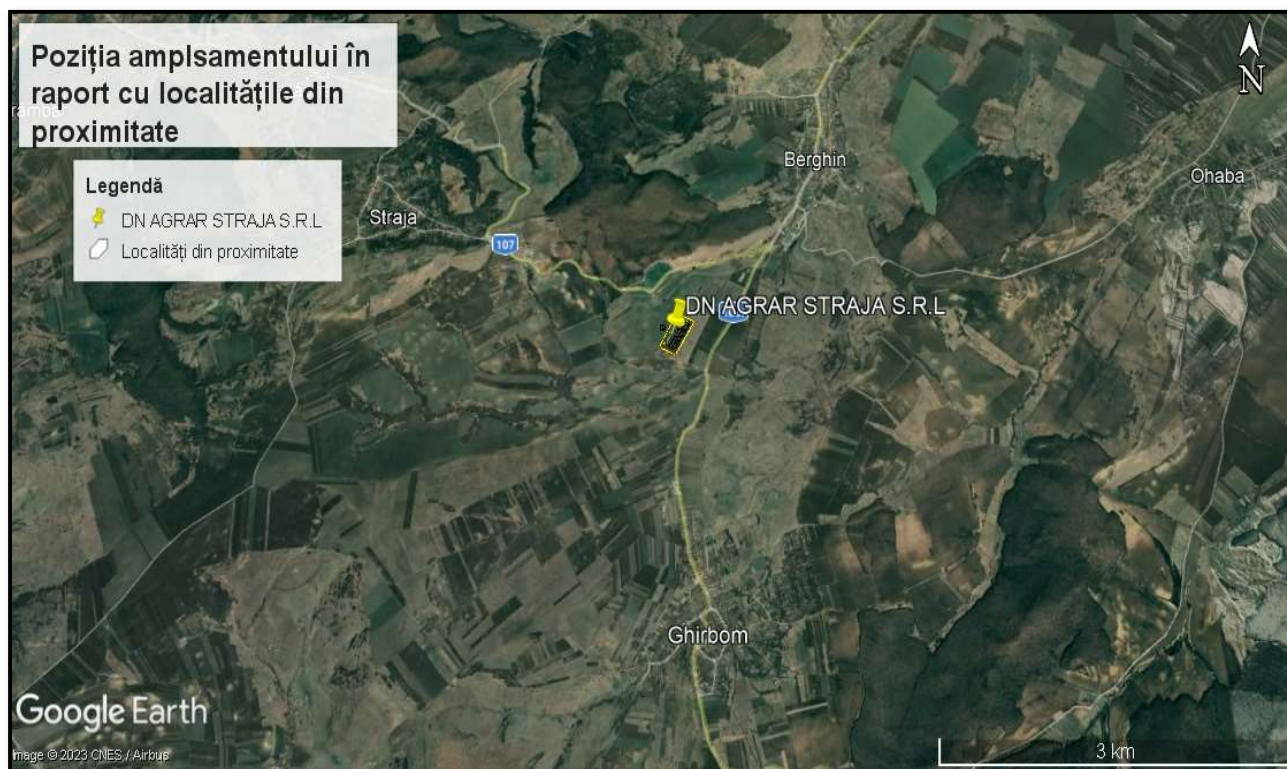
Poziția amplsamentului în raport cu localitățile din proximitate

Legendă
DN AGRAR STRAJA S.R.L
Localități din proximitate

rămbar

Straja

107

Berghin

Ohaba

N

DN AGRAR STRAJA S.R.L

Ghirbom

Google Earth

Image © 2023 CNES / Airbus

3 km